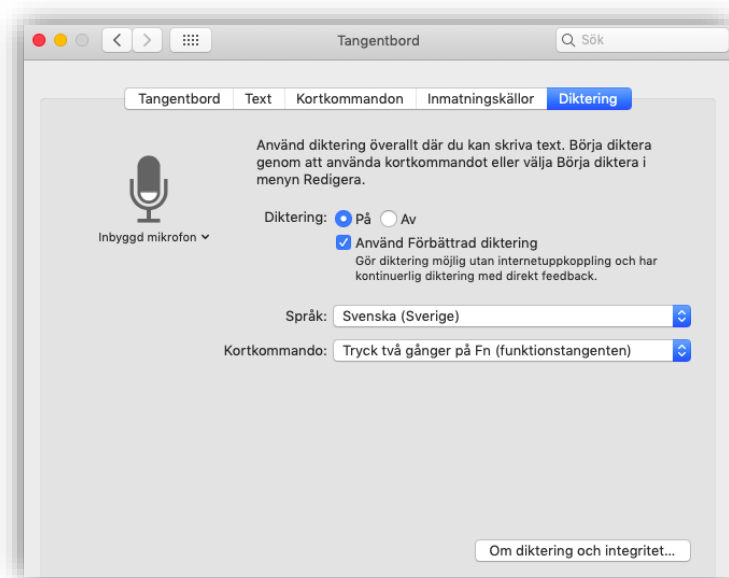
Tangentbord

Sök

Tangentbord | Text | Kortkommandon | Inmatningskällor | Diktering

Använd diktering överallt där du kan skriva text. Börja diktera genom att använda kortkommandot eller välja Börja diktera i menyn Redigera.

Inbyggd mikrofon

Diktering: På Av

Använd Förbättrad diktering

Gör diktering möjlig utan internetuppkoppling och har kontinuerlig diktering med direkt feedback.

Språk: Svenska (Sverige)

Kortkommando: Tryck två gånger på Fn (funktionstangenten)

Om diktering och integritet...